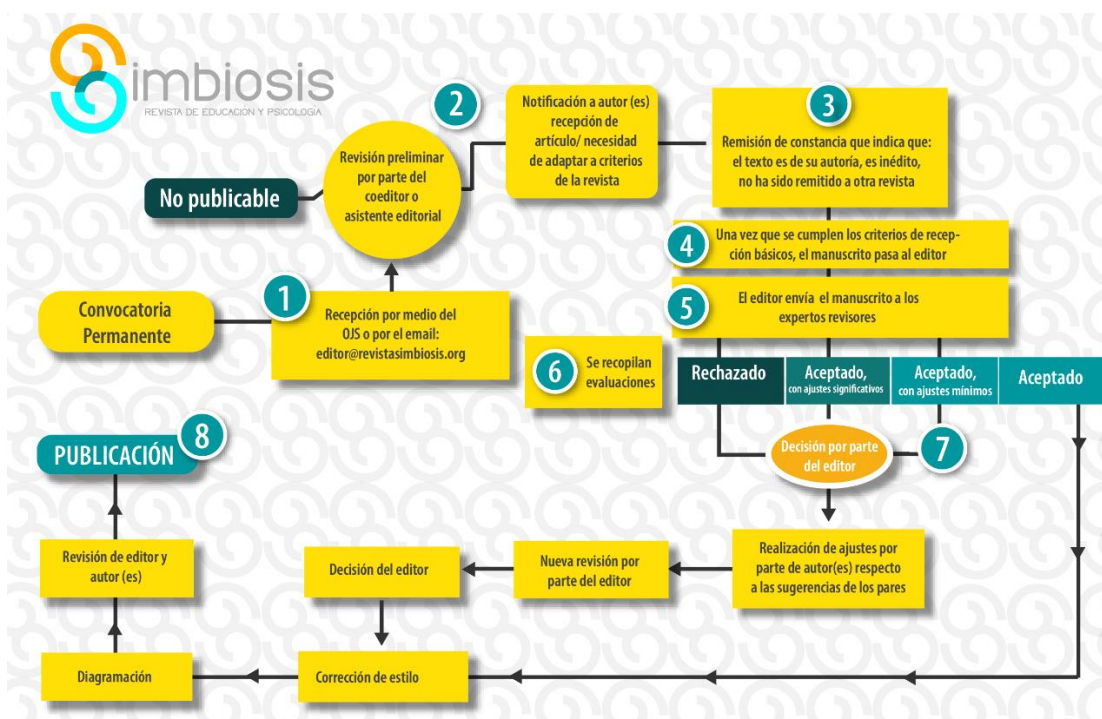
Simbiosis
REVISTA DE EDUCACIÓN Y PSICOLOGÍA

No publicable

Revisión preliminar por parte del coeditor o asistente editorial

2

Notificación a autor (es) recepción de artículo/ necesidad de adaptar a criterios de la revista

3

Remisión de constancia que indica que: el texto es de su autoría, es inédito, no ha sido remitido a otra revista

4

Una vez que se cumplen los criterios de recepción básicos, el manuscrito pasa al editor

Convocatoria Permanente

1

Recepción por medio del OJS o por el email: editor@revistasimbiosis.org

5

El editor envía el manuscrito a los expertos revisores

6

Se recopilan evaluaciones

Rechazado

Aceptado, con ajustes significativos

Aceptado, con ajustes mínimos

Aceptado

PUBLICACIÓN

8

Decisión por parte del editor

7

Revisión de editor y autor (es)

Decisión del editor

Nueva revisión por parte del editor

Realización de ajustes por parte de autor(es) respecto a las sugerencias de los pares

Diagramación

Corrección de estilo